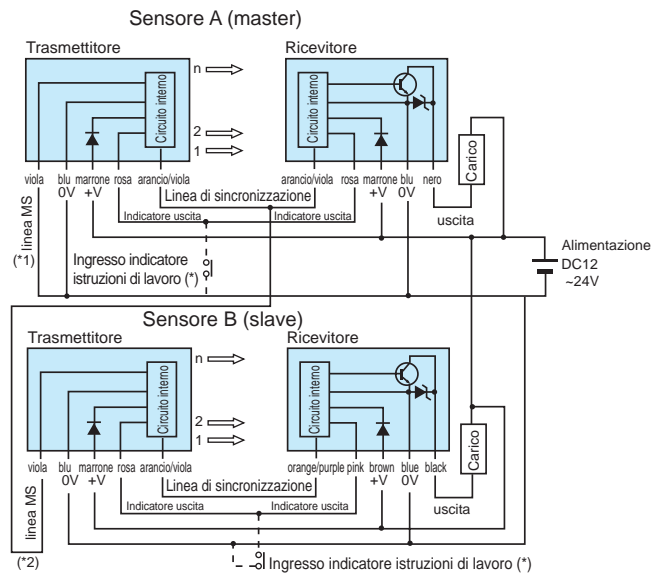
Sensore A (master)

Trasmettitore

Circuito interno

n

2

1

viola blu 0V marrone +V rosa arancio/viola

Ricevitore

Circuito interno

arancio/viola rosa marrone +V blu 0V nero

Carico

uscita

Linea di sincronizzazione

Indicatore uscita

Indicatore uscita

linea MS

(*1)

Ingresso indicatore istruzioni di lavoro (*)

Alimentazione DC12 ~24V

Sensore B (slave)

Trasmettitore

Circuito interno

n

2

1

viola blu 0V marrone +V rosa arancio/viola

Ricevitore

Circuito interno

orange/purple pink brown +V blue 0V black

Carico

uscita

Linea di sincronizzazione

Indicatore uscita

Indicatore uscita

linea MS

(*2)

Ingresso indicatore istruzioni di lavoro (*)